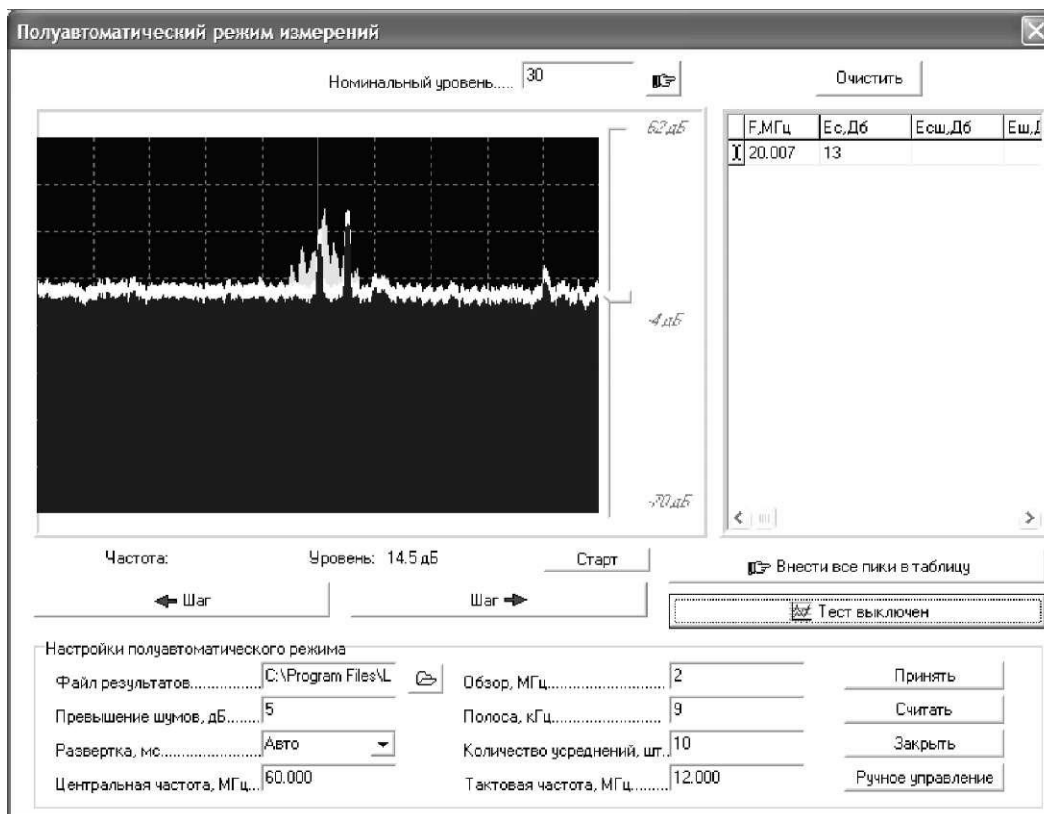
Полуавтоматический режим измерений

Номинальный уровень..... 30

Очистить

62 дБ

-4 дБ

-70 дБ

| F,МГц | Ес,Дб | Есш,Дб | Еш,Д |
|---|---|---|---|
| 20.007 | 13 | | |

Частота:

Уровень: 14.5 дБ

Старт

Внести все пики в таблицу

Шаг

Шаг

Тест выключен

Настройки полуавтоматического режима

Файл результатов.................. C:\Program Files\L

Превышение шумов, дБ........ 5

Развертка, мс........................ Авто

Центральная частота, МГц... 60.000

Обзор, МГц.............................. 2

Полоса, кГц.............................. 9

Количество усреднений, шт... 10

Тактовая частота, МГц......... 12.000

Принять

Считать

Закрыть

Ручное управление